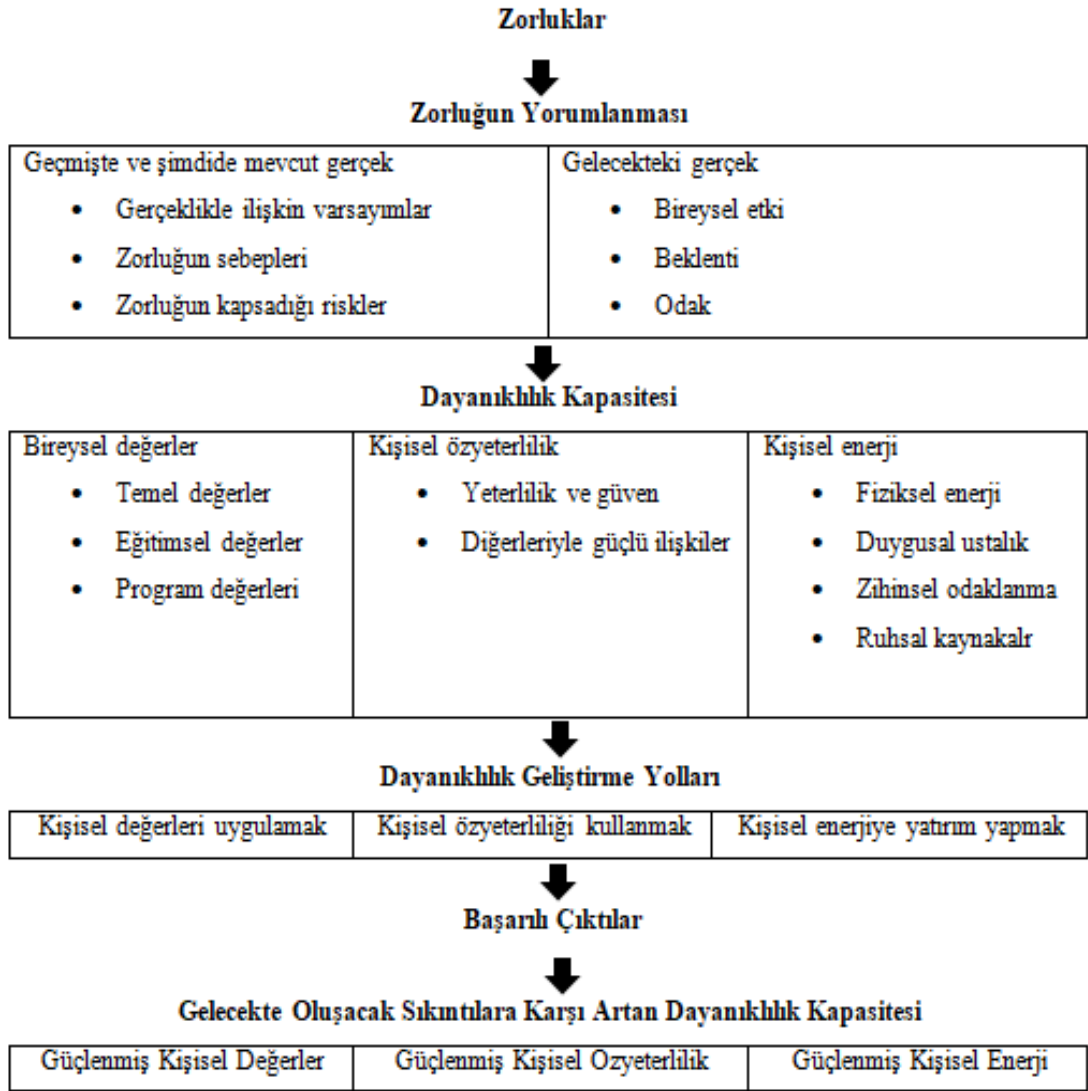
Zorluklar

Zorluğun Yorumlanması

| Geçmişte ve şimdide mevcut gerçek | Gelecekteki gerçek |
|---|---|
| • Gerçeklikle ilişkin varsayımlar<br>• Zorluğun sebepleri<br>• Zorluğun kapsadığı riskler | • Bireysel etki<br>• Beklenti<br>• Odak |

Dayanıklılık Kapasitesi

| Bireysel değerler | Kişisel özyeterlilik | Kişisel enerji |
|---|---|---|
| • Temel değerler<br>• Eğitimsel değerler<br>• Program değerleri | • Yeterlilik ve güven<br>• Diğerleriyle güçlü ilişkiler | • Fiziksel enerji<br>• Duygusal ustalık<br>• Zihinsel odaklanma<br>• Ruhsal kaynakalr |

Dayanıklılık Geliştirme Yolları

| Kişisel değerleri uygulamak | Kişisel özyeterliliği kullanmak | Kişisel enerjiye yatırım yapmak |
|---|---|---|

Başarılı Çıktılar

Gelecekte Oluşacak Sıkıntılara Karşı Artan Dayanıklılık Kapasitesi

| Güçlenmiş Kişisel Değerler | Güçlenmiş Kişisel Ozyeterlilik | Güçlenmiş Kişisel Enerji |
|---|---|---|